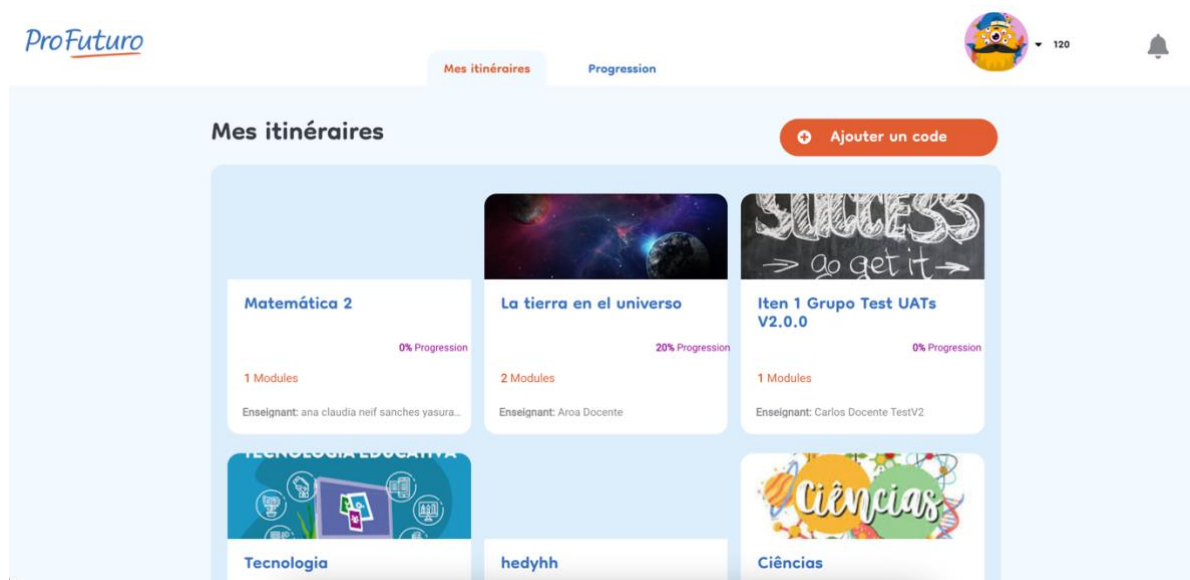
ProFuturo

Mes itinéraires

Progression

120

Mes itinéraires

Ajouter un code

Matemática 2

0% Progression

1 Modules

Enseignant: ana claudia neif sanches yasura...

La tierra en el universo

20% Progression

2 Modules

Enseignant: Aroa Docente

SUCCESS
go get it

Iten 1 Grupo Test UATs V2.0.0

0% Progression

1 Modules

Enseignant: Carlos Docente TestV2

TECNOLOGIA EDUCATIVA

Tecnologia

hedyhh

Ciências

Ciências